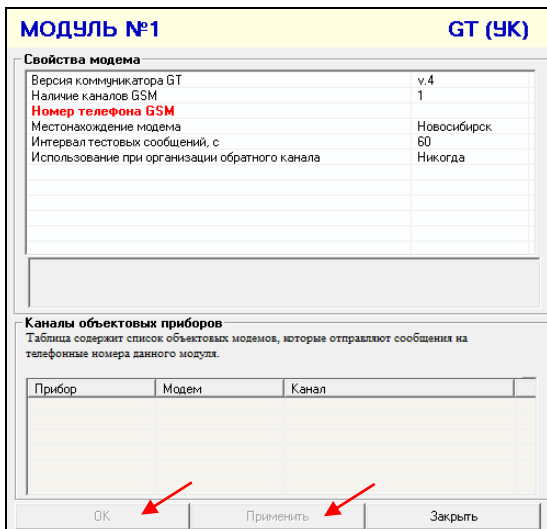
МОДУЛЬ №1 GT (УК)

Свойства модема

| | |
|---|---|
| Версия коммуникатора GT | v.4 |
| Наличие каналов GSM | 1 |
| Номер телефона GSM | |
| Местонахождение модема | Новосибирск |
| Интервал тестовых сообщений, с | 60 |
| Использование при организации обратного канала | Никогда |

Каналы объектовых приборов
Таблица содержит список объектовых модемов, которые отправляют сообщения на телефонные номера данного модуля.

| Прибор | Модем | Канал |
|---|---|---|

OK Применить Закрыть